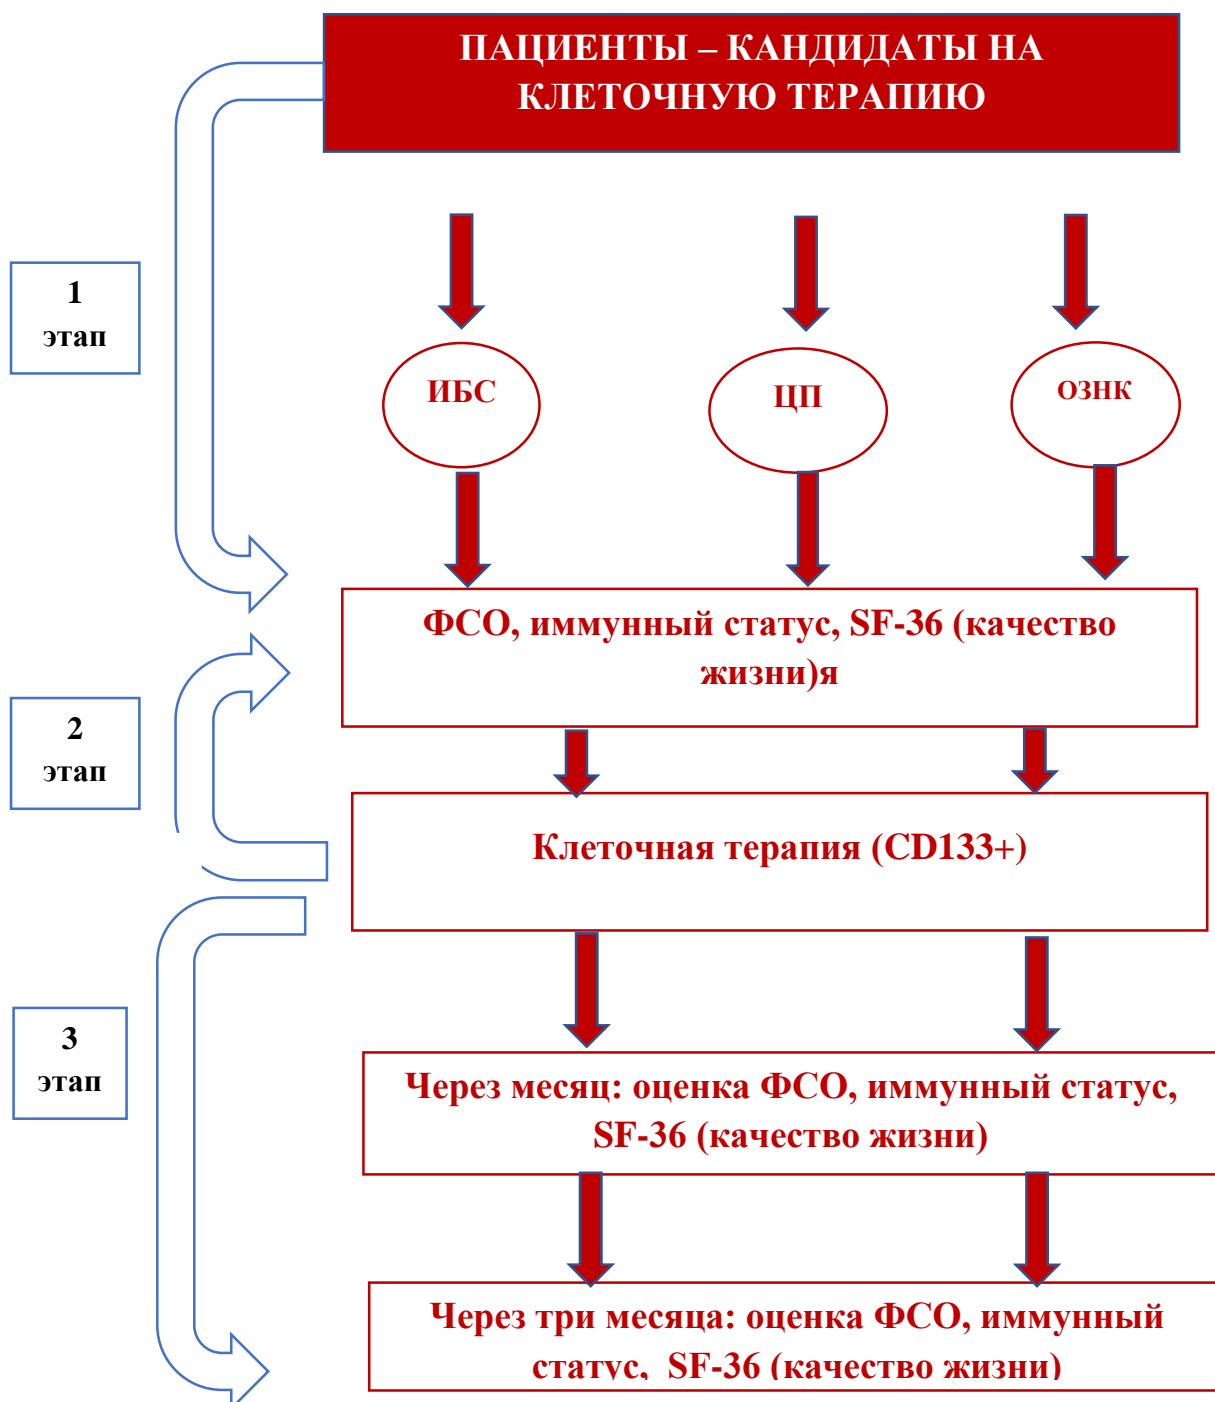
ПАЦИЕНТЫ – КАНДИДАТЫ НА КЛЕТОЧНУЮ ТЕРАПИЮ

1 этап

ИБС

ЦП

ОЗНК

ФСО, иммунный статус, SF-36 (качество жизни)я

2 этап

Клеточная терапия (CD133+)

3 этап

Через месяц: оценка ФСО, иммунный статус, SF-36 (качество жизни)

Через три месяца: оценка ФСО, иммунный статус, SF-36 (качество жизни)